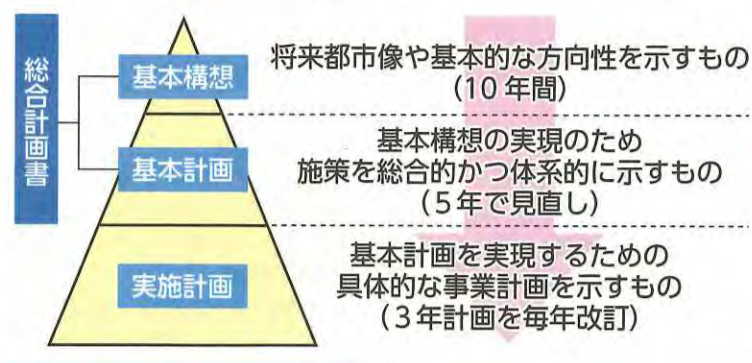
総合計画書

基本構想

基本計画

実施計画

将来都市像や基本的な方向性を示すもの
（10 年間）

基本構想の実現のため
施策を総合的かつ体系的に示すもの
（5 年で見直し）

基本計画を実現するための
具体的な事業計画を示すもの
（3 年計画を毎年改訂）